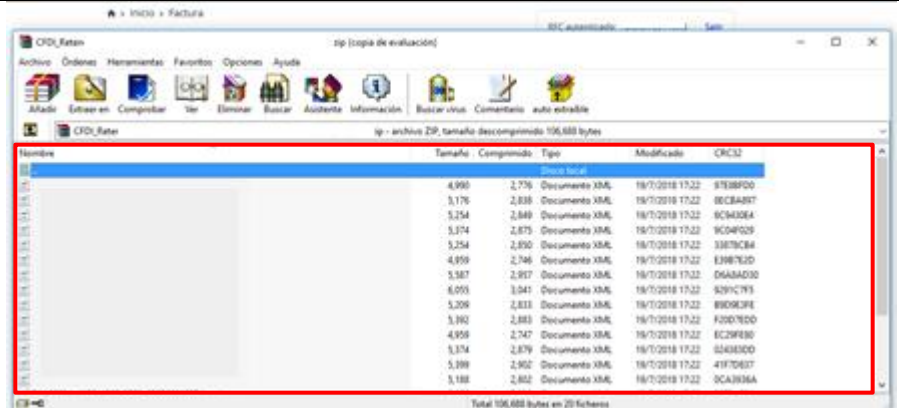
Inicio > Factura

RFC autenticado: Salir

CFDI_Reten

zip (copia de evaluación)

Archivo Órdenes Herramientas Favoritos Opciones Ayuda

Añadir Extraer en Comprobar Ver Eliminar Buscar Asistente Información Buscar virus Comentario auto extraíble

CFDI_Reten

ip - archivo ZIP, tamaño descomprimido 106,688 bytes

| Nombre | Tamaño | Comprimido | Tipo | Modificado | CRC32 |
|---|---|---|---|---|---|
| .. | | | Disco local | | |
| | 4,990 | 2,776 | Documento XML | 19/7/2018 17:22 | 97E88FD0 |
| | 5,176 | 2,838 | Documento XML | 19/7/2018 17:22 | 0ECBA897 |
| | 5,254 | 2,849 | Documento XML | 19/7/2018 17:22 | 6C9430E4 |
| | 5,374 | 2,875 | Documento XML | 19/7/2018 17:22 | 9C04F029 |
| | 5,254 | 2,850 | Documento XML | 19/7/2018 17:22 | 33878CB4 |
| | 4,959 | 2,746 | Documento XML | 19/7/2018 17:22 | E39B7E2D |
| | 5,587 | 2,957 | Documento XML | 19/7/2018 17:22 | D6A0AD30 |
| | 6,055 | 3,041 | Documento XML | 19/7/2018 17:22 | 8291C7F5 |
| | 5,209 | 2,833 | Documento XML | 19/7/2018 17:22 | 89D9E3FE |
| | 5,392 | 2,883 | Documento XML | 19/7/2018 17:22 | F20D7EDD |
| | 4,959 | 2,747 | Documento XML | 19/7/2018 17:22 | EC29F890 |
| | 5,374 | 2,879 | Documento XML | 19/7/2018 17:22 | 024383DD |
| | 5,399 | 2,902 | Documento XML | 19/7/2018 17:22 | 41F7D837 |
| | 5,188 | 2,802 | Documento XML | 19/7/2018 17:22 | 0CA3936A |

Total 106,688 bytes en 20 ficheros